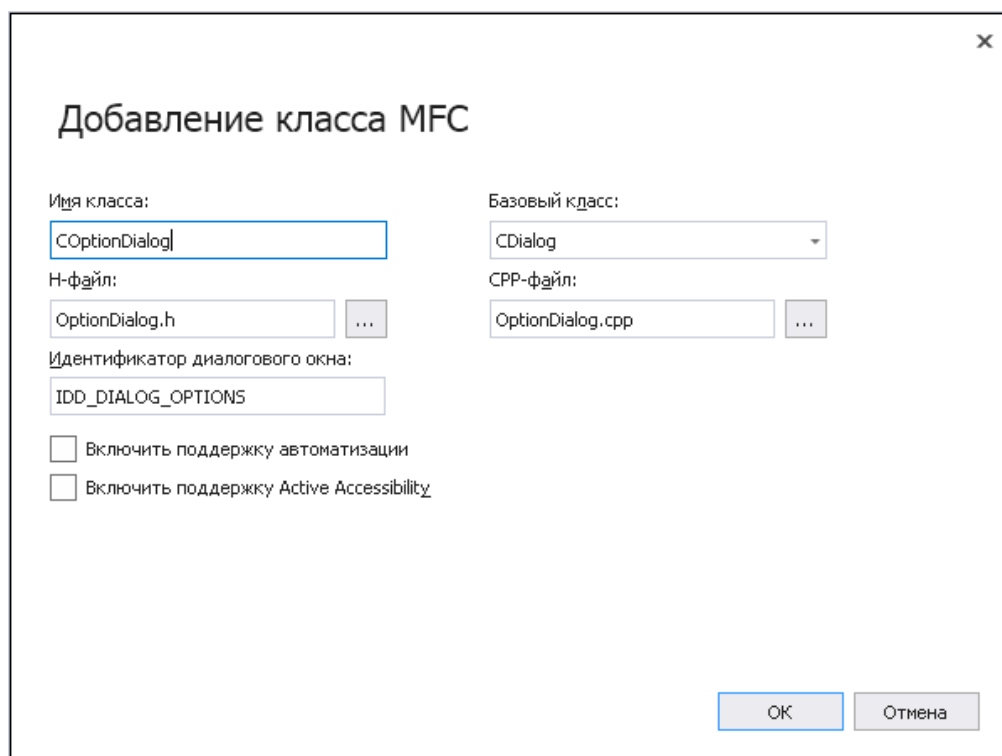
×

Добавление класса MFC

Имя класса:

COptionDialog

Базовый класс:

CDialog

H-файл:

OptionDialog.h

...

CPP-файл:

OptionDialog.cpp

...

Идентификатор диалогового окна:

IDD_DIALOG_OPTIONS

Включить поддержку автоматизации

Включить поддержку Active Accessibility

OK

Отмена